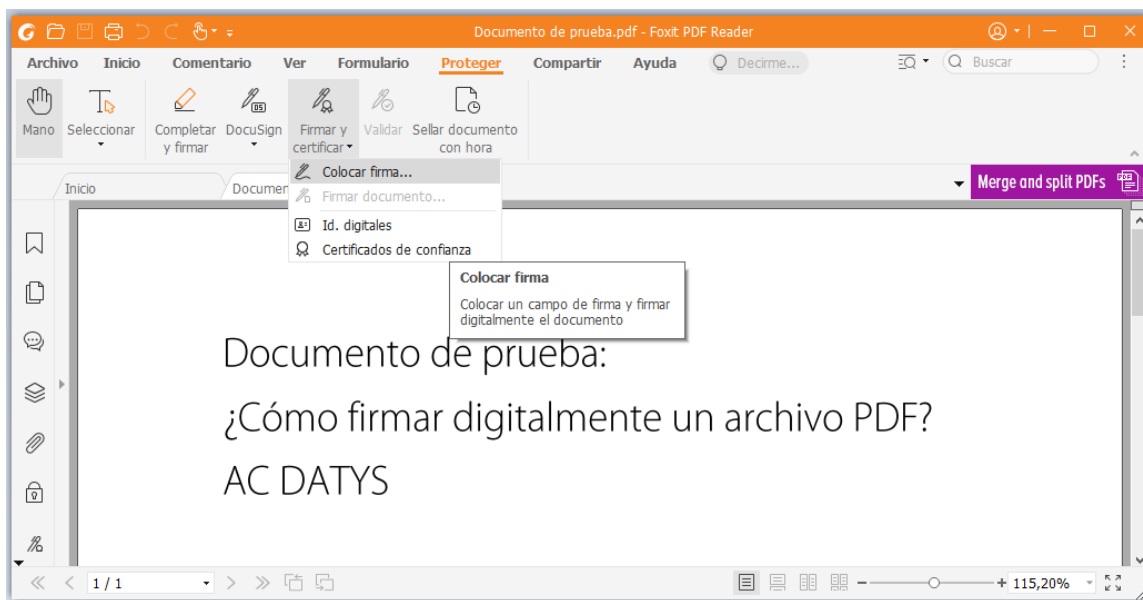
Documento de prueba.pdf - Foxit PDF Reader

Archivo Inicio Comentario Ver Formulario Proteger Compartir Ayuda Decirme... Buscar

Mano Seleccionar Completar y firmar DocuSign Firmar y certificar Validar Sellar documento con hora

Inicio Documen

Colocar firma...
Firmar documento...
Id. digitales
Certificados de confianza

Colocar firma
Colocar un campo de firma y firmar digitalmente el documento

Merge and split PDFs

Documento de prueba:
¿Cómo firmar digitalmente un archivo PDF?
AC DATYS

1 / 1

115,20%